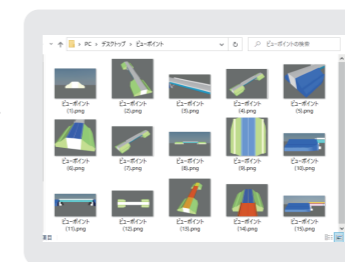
← → ↑ > PC > デスクトップ > ビューポイント

ビューポイントの検索

ビューポイント (1).png
ビューポイント (2).png
ビューポイント (3).png
ビューポイント (4).png
ビューポイント (5).png
ビューポイント (6).png
ビューポイント (7).png
ビューポイント (8).png
ビューポイント (9).png
ビューポイント (10).png
ビューポイント (11).png
ビューポイント (12).png
ビューポイント (13).png
ビューポイント (14).png
ビューポイント (15).png

項目